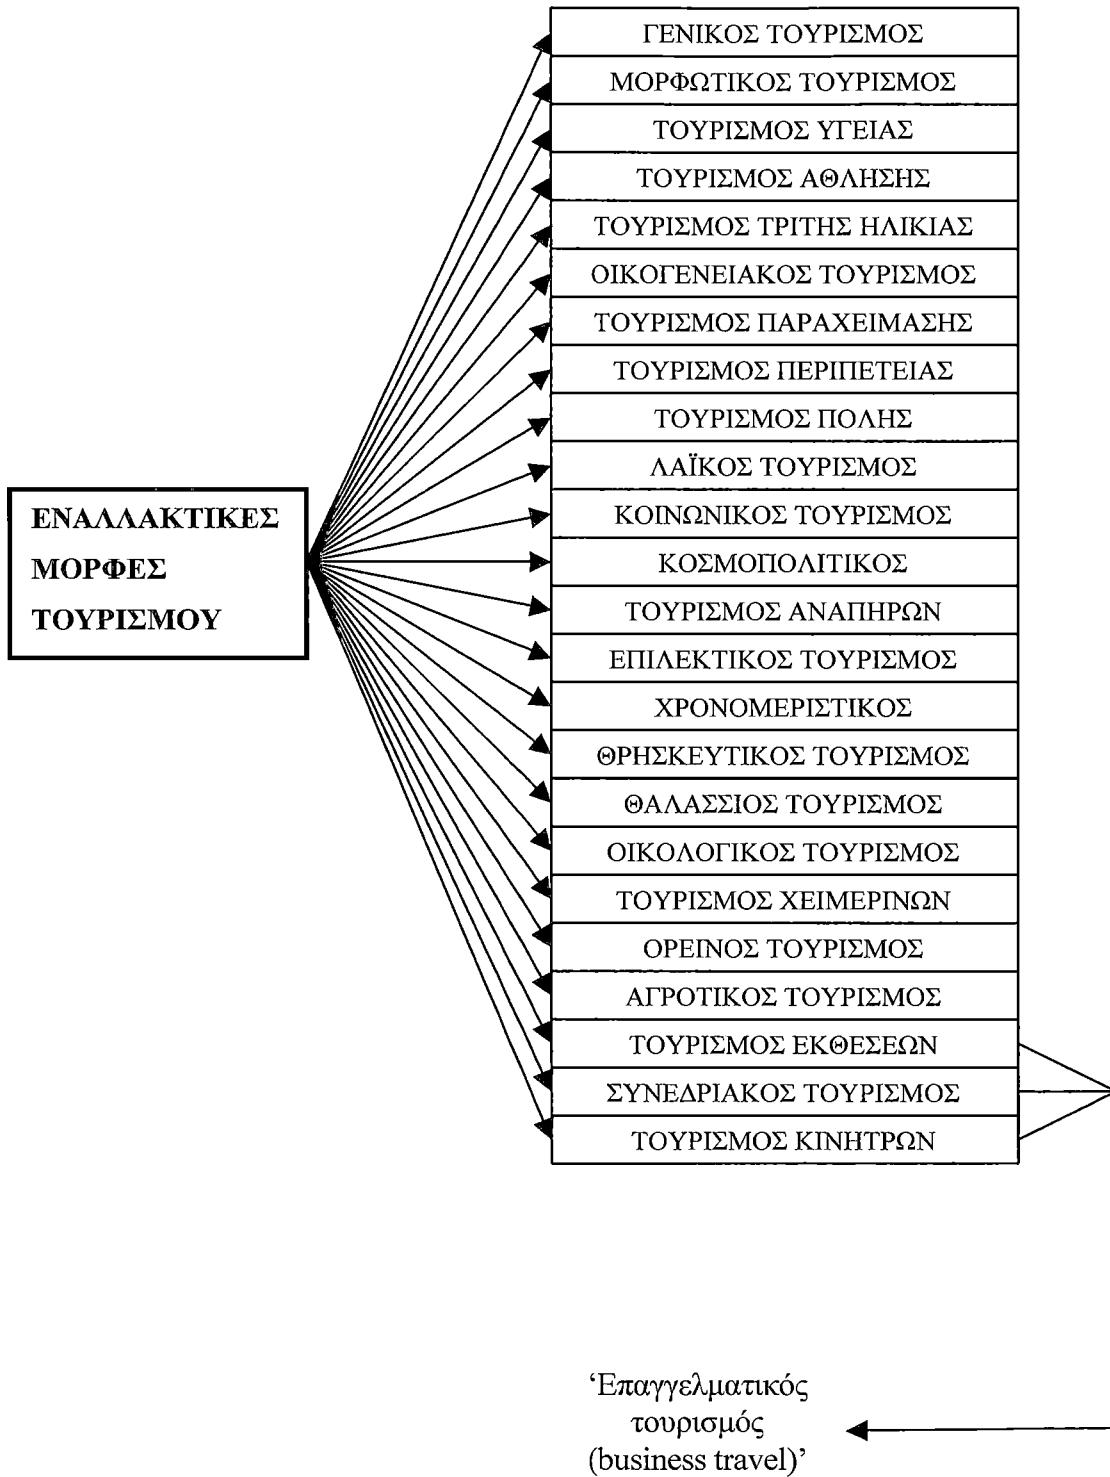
ΕΝΑΛΛΑΚΤΙΚΕΣ ΜΟΡΦΕΣ ΤΟΥΡΙΣΜΟΥ

ΓΕΝΙΚΟΣ ΤΟΥΡΙΣΜΟΣ
ΜΟΡΦΩΤΙΚΟΣ ΤΟΥΡΙΣΜΟΣ
ΤΟΥΡΙΣΜΟΣ ΥΓΕΙΑΣ
ΤΟΥΡΙΣΜΟΣ ΑΘΛΗΣΗΣ
ΤΟΥΡΙΣΜΟΣ ΤΡΙΤΗΣ ΗΛΙΚΙΑΣ
ΟΙΚΟΓΕΝΕΙΑΚΟΣ ΤΟΥΡΙΣΜΟΣ
ΤΟΥΡΙΣΜΟΣ ΠΑΡΑΧΕΙΜΑΣΗΣ
ΤΟΥΡΙΣΜΟΣ ΠΕΡΙΠΕΤΕΙΑΣ
ΤΟΥΡΙΣΜΟΣ ΠΟΛΗΣ
ΛΑΪΚΟΣ ΤΟΥΡΙΣΜΟΣ
ΚΟΙΝΩΝΙΚΟΣ ΤΟΥΡΙΣΜΟΣ
ΚΟΣΜΟΠΟΛΙΤΙΚΟΣ
ΤΟΥΡΙΣΜΟΣ ΑΝΑΠΗΡΩΝ
ΕΠΙΛΕΚΤΙΚΟΣ ΤΟΥΡΙΣΜΟΣ
ΧΡΟΝΟΜΕΡΙΣΤΙΚΟΣ
ΘΡΗΣΚΕΥΤΙΚΟΣ ΤΟΥΡΙΣΜΟΣ
ΘΑΛΑΣΣΙΟΣ ΤΟΥΡΙΣΜΟΣ
ΟΙΚΟΛΟΓΙΚΟΣ ΤΟΥΡΙΣΜΟΣ
ΤΟΥΡΙΣΜΟΣ ΧΕΙΜΕΡΙΝΩΝ
ΟΡΕΙΝΟΣ ΤΟΥΡΙΣΜΟΣ
ΑΓΡΟΤΙΚΟΣ ΤΟΥΡΙΣΜΟΣ
ΤΟΥΡΙΣΜΟΣ ΕΚΘΕΣΕΩΝ
ΣΥΝΕΔΡΙΑΚΟΣ ΤΟΥΡΙΣΜΟΣ
ΤΟΥΡΙΣΜΟΣ ΚΙΝΗΤΡΩΝ

‘Επαγγελματικός τουρισμός (business travel)’